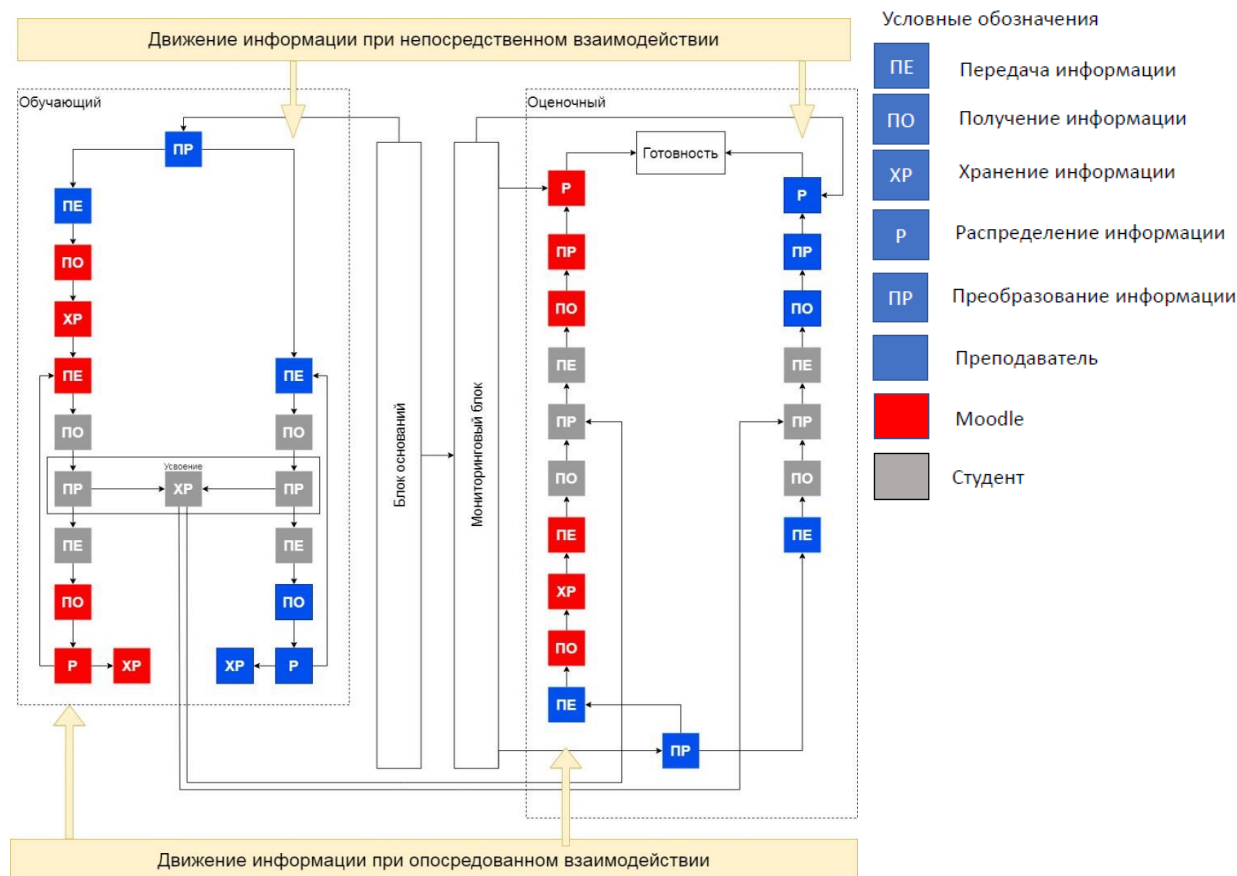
Движение информации при непосредственном взаимодействии

Обучающий

ПР

ПЕ

ПО

ХР

ПЕ

ПЕ

ПО

ПО

Усвоение

ПР

ХР

ПР

ПЕ

ПЕ

ПО

ПО

Р

ХР

ХР

Р

Блок оснований

Мониторинговый блок

Оценочный

Готовность

Р

Р

ПР

ПР

ПО

ПО

ПЕ

ПЕ

ПР

ПР

ПО

ПО

ПЕ

ПЕ

ХР

ПО

ПЕ

ПР

Движение информации при опосредованном взаимодействии

Условные обозначения

ПЕ Передача информации

ПО Получение информации

ХР Хранение информации

Р Распределение информации

ПР Преобразование информации

Преподаватель

Moodle

Студент